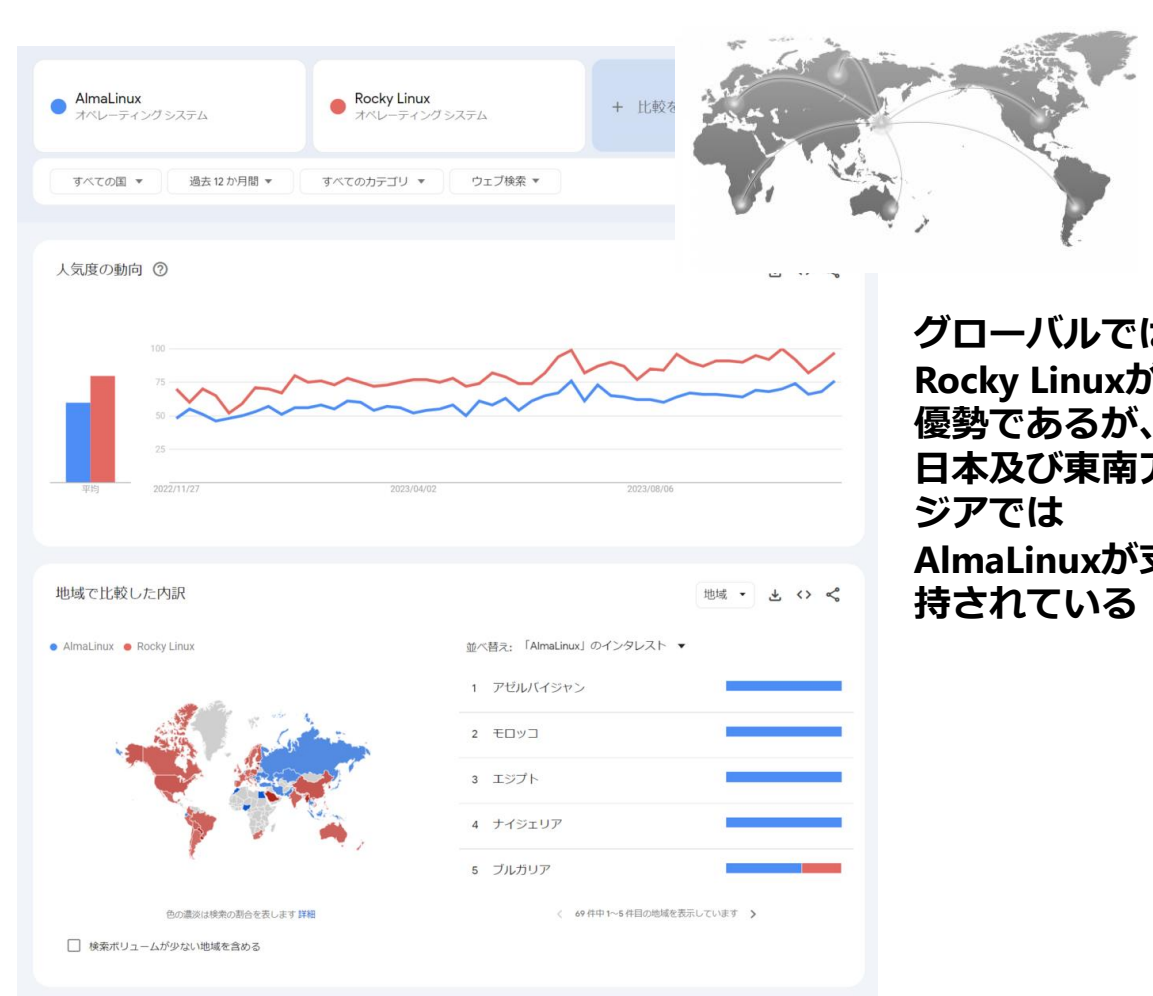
AlmaLinux
オペレーティング システム

Rocky Linux
オペレーティング システム

+ 比較を

すべての国 ▼ 過去 12 か月間 ▼ すべてのカテゴリ ▼ ウェブ検索 ▼

人気度の動向 ⓘ

100
75
50
25

平均 2022/11/27 2023/04/02 2023/08/06

地域で比較した内訳

地域 ▼

● AlmaLinux ● Rocky Linux

並べ替え: 「AlmaLinux」のインタレスト ▼

1 アゼルバイジャン
2 モロッコ
3 エジプト
4 ナイジェリア
5 ブルガリア

色の濃淡は検索の割合を表します 詳細

< 69 件中 1~5 件目の地域を表示しています >

☐ 検索ボリュームが少ない地域を含める

グローバルでは Rocky Linuxが優勢であるが、日本及び東南アジアでは AlmaLinuxが支持されている